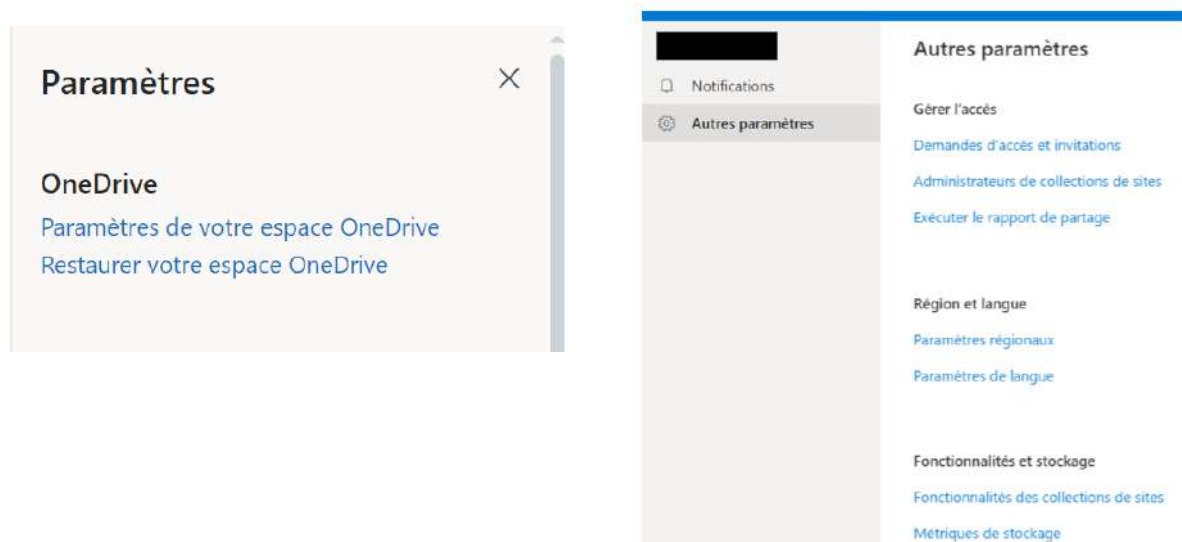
Paramètres

OneDrive
Paramètres de votre espace OneDrive
Restaurer votre espace OneDrive

Notifications
Autres paramètres

Autres paramètres

Gérer l'accès
Demandes d'accès et invitations
Administrateurs de collections de sites
Exécuter le rapport de partage

Région et langue
Paramètres régionaux
Paramètres de langue

Fonctionnalités et stockage
Fonctionnalités des collections de sites
Métriques de stockage